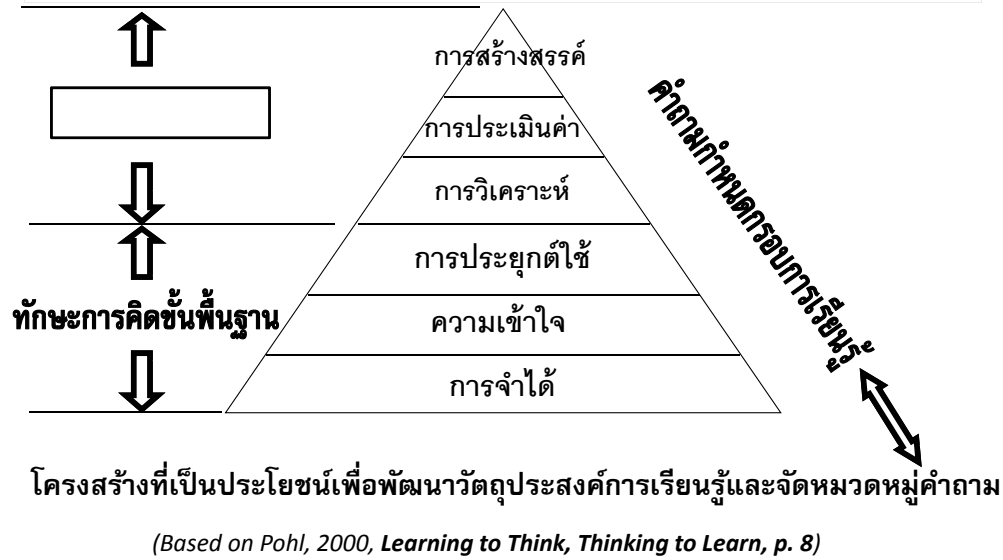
การสร้างสรรค์

การประเมินค่า

การวิเคราะห์

การประยุกต์ใช้

ความเข้าใจ

การจำได้

ทักษะการคิดขั้นพื้นฐาน

คำถามกำหนดกรอบการเรียนรู้

โครงสร้างที่เป็นประโยชน์เพื่อพัฒนาวัตถุประสงค์การเรียนรู้และจัดหมวดหมู่คำถาม

*(Based on Pohl, 2000, **Learning to Think, Thinking to Learn, p. 8**)*